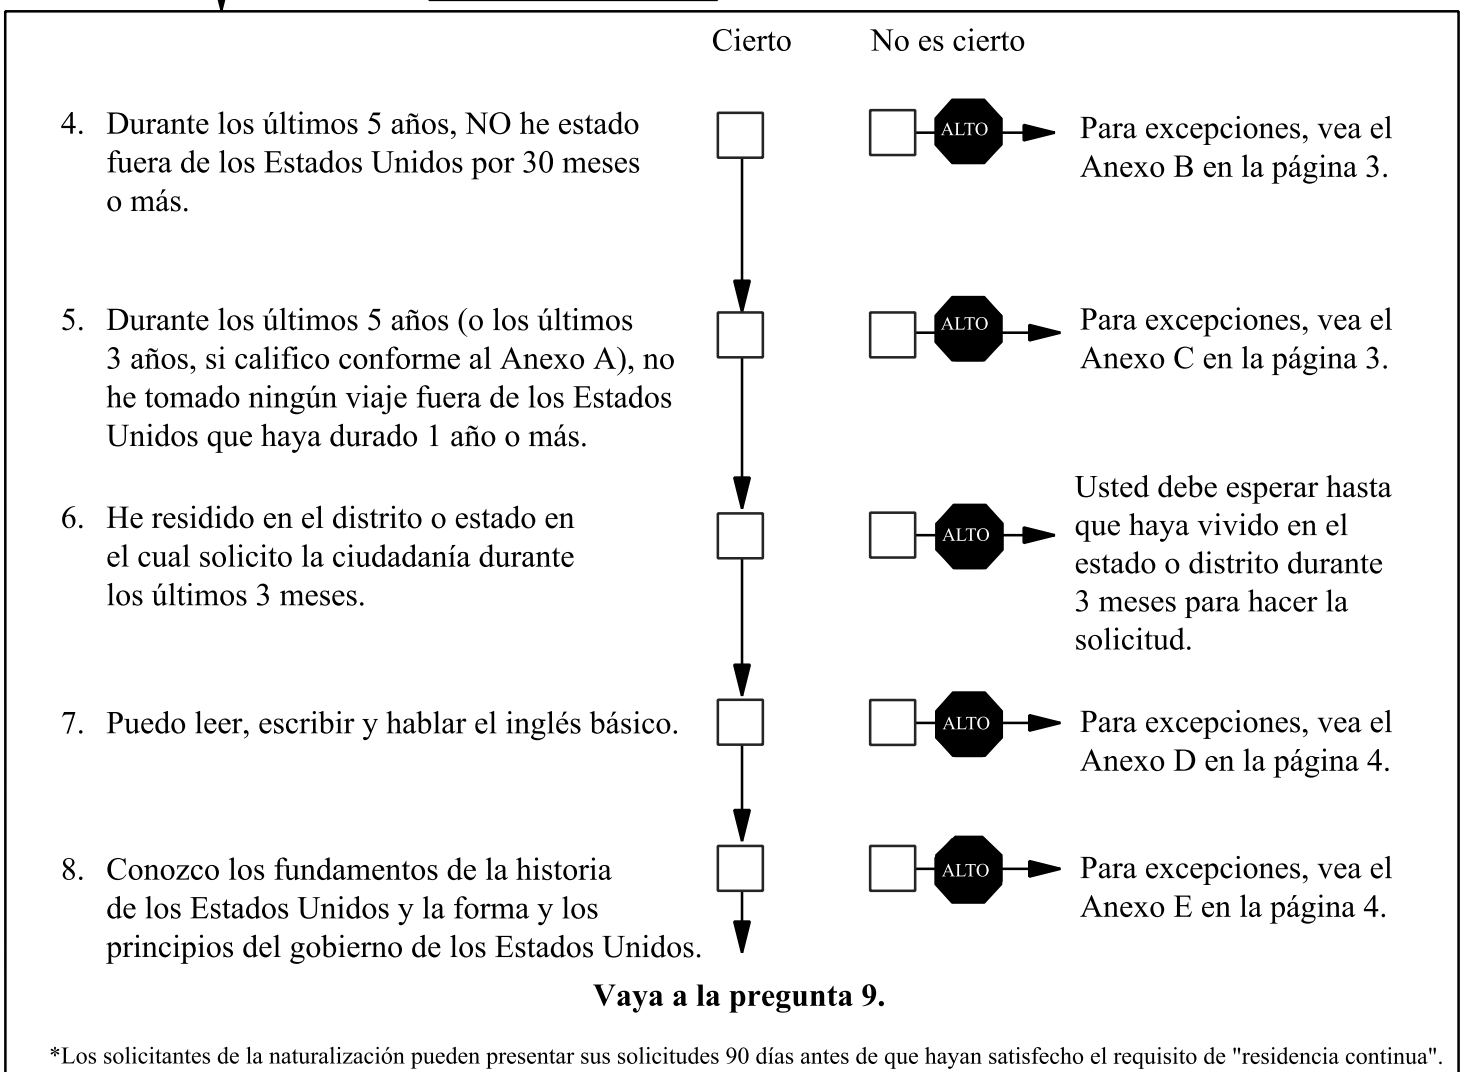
Cierto No es cierto

4. Durante los últimos 5 años, NO he estado fuera de los Estados Unidos por 30 meses o más.

ALTO

Para excepciones, vea el Anexo B en la página 3.

5. Durante los últimos 5 años (o los últimos 3 años, si califico conforme al Anexo A), no he tomado ningún viaje fuera de los Estados Unidos que haya durado 1 año o más.

ALTO

Para excepciones, vea el Anexo C en la página 3.

6. He residido en el distrito o estado en el cual solicito la ciudadanía durante los últimos 3 meses.

ALTO

Usted debe esperar hasta que haya vivido en el estado o distrito durante 3 meses para hacer la solicitud.

7. Puedo leer, escribir y hablar el inglés básico.

ALTO

Para excepciones, vea el Anexo D en la página 4.

8. Conozco los fundamentos de la historia de los Estados Unidos y la forma y los principios del gobierno de los Estados Unidos.

ALTO

Para excepciones, vea el Anexo E en la página 4.

Vaya a la pregunta 9.

*Los solicitantes de la naturalización pueden presentar sus solicitudes 90 días antes de que hayan satisfecho el requisito de "residencia continua".